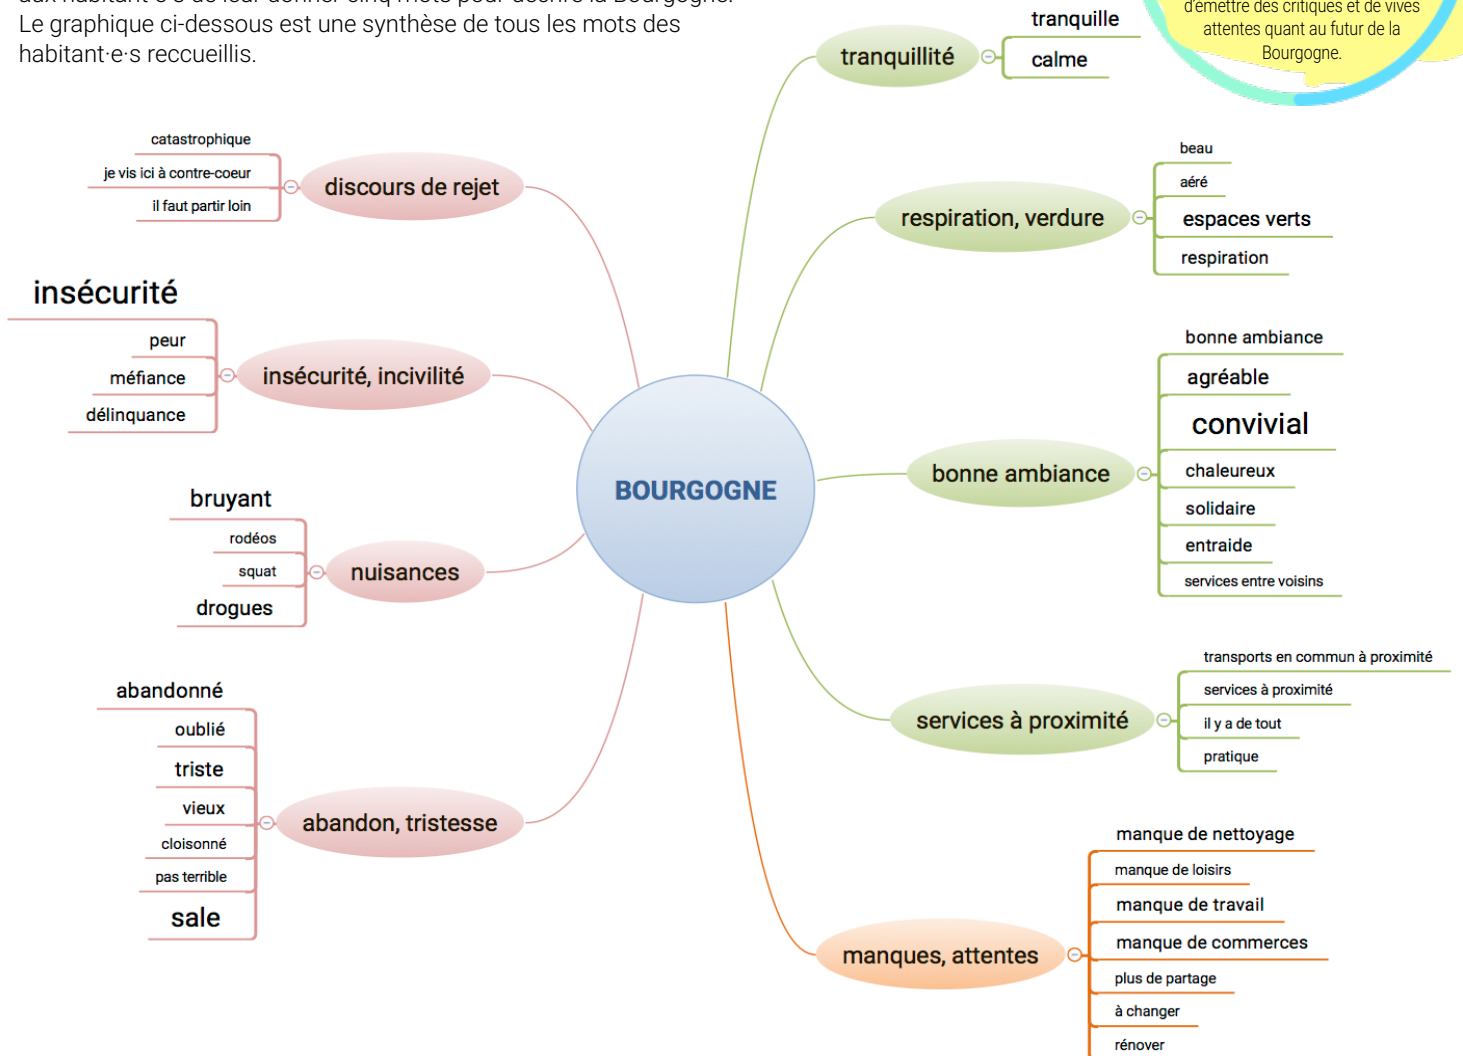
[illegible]
Le graphique ci-dessous est une synthèse de tous les mots des habitant·e·s reccueillis.

d'émettre des critiques et de vives attentes quant au futur de la Bourgogne.

BOURGOGNE

discours de rejet
catastrophique
je vis ici à contre-coeur
il faut partir loin

insécurité, incivilité
insécurité
peur
méfiance
délinquance

nuisances
bruyant
rodéos
squat
drogues

abandon, tristesse
abandonné
oublié
triste
vieux
cloisonné
pas terrible
sale

tranquillité
tranquille
calme

respiration, verdure
beau
aéré
espaces verts
respiration

bonne ambiance
bonne ambiance
agréable
convivial
chaleureux
solidaire
entraide
services entre voisins

services à proximité
transports en commun à proximité
services à proximité
il y a de tout
pratique

manques, attentes
manque de nettoyage
manque de loisirs
manque de travail
manque de commerces
plus de partage
à changer
rénover